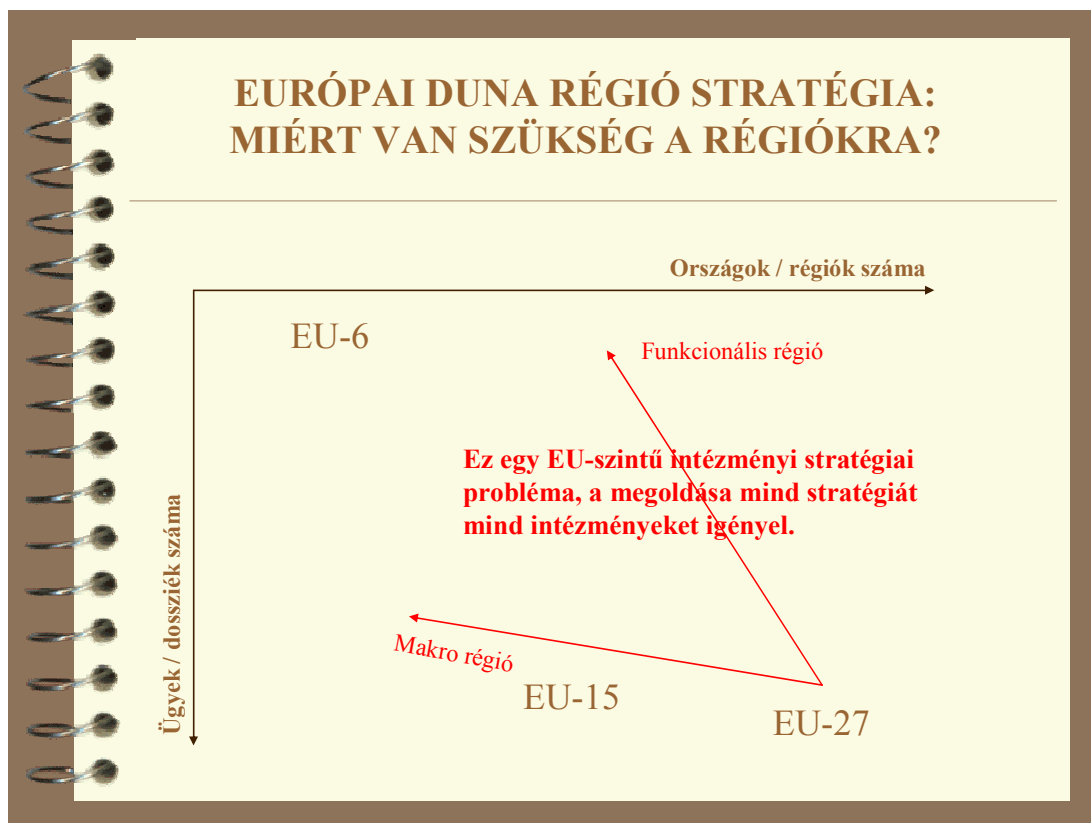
EURÓPAI DUNA RÉGIÓ STRATÉGIA: MIÉRT VAN SZÜKSÉG A RÉGIÓKRA?

Országok / régiók száma

Ügyek / dossziék száma

EU-6

Funkcionális régió

Ez egy EU-szintű intézményi stratégiai probléma, a megoldása mind stratégiát mind intézményeket igényel.

Makro régió

EU-15

EU-27